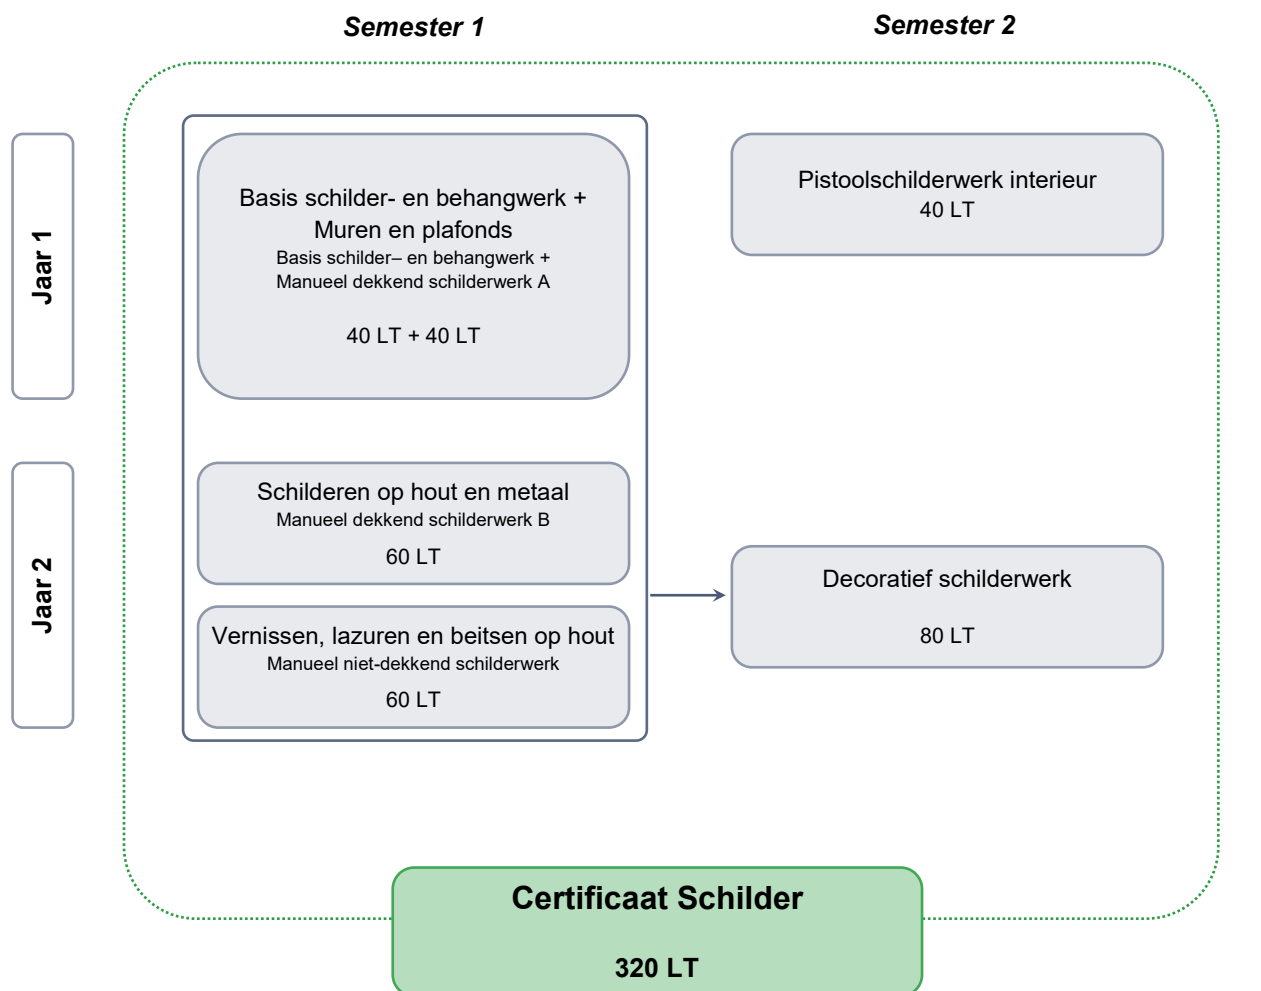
Semester 1

Semester 2

Jaar 1

Jaar 2

Basis schilder- en behangwerk + Muren en plafonds
Basis schilder– en behangwerk + Manueel dekkend schilderwerk A

40 LT + 40 LT

Pistoolschilderwerk interieur
40 LT

Schilderen op hout en metaal
Manueel dekkend schilderwerk B
60 LT

Vernissen, lazuren en beitsen op hout
Manueel niet-dekkend schilderwerk
60 LT

Decoratief schilderwerk

80 LT

Certificaat Schilder

320 LT